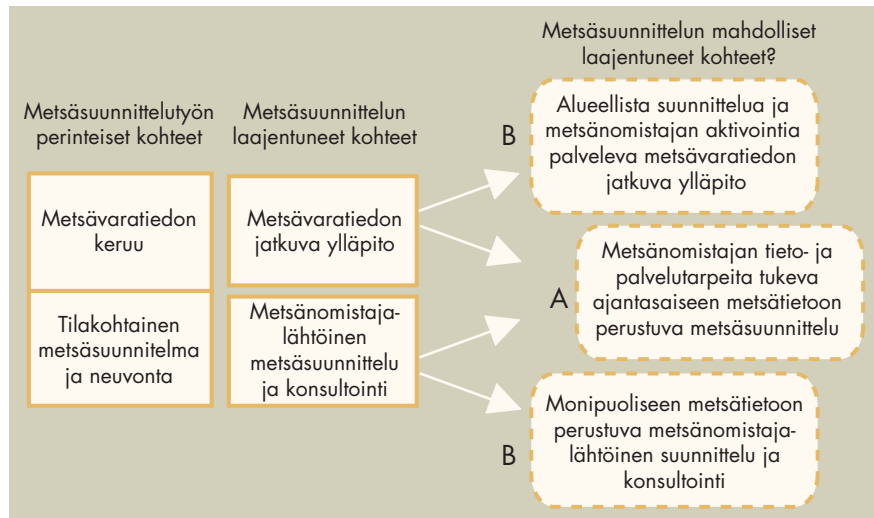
Metsäsuunnittelun mahdolliset laajentuneet kohteet?

Metsäsuunnittelutyön perinteiset kohteet

Metsäsuunnittelun laajentuneet kohteet

Metsävaratiedon keruu

Tilakohtainen metsäsuunnitelma ja neuvonta

Metsävaratiedon jatkuva ylläpito

Metsänomistajalähtöinen metsäsuunnittelu ja konsultointi

B

Alueellista suunnittelua ja metsänomistajan aktivointia palveleva metsävaratiedon jatkuva ylläpito

A

Metsänomistajan tieto- ja palvelutarpeita tukeva ajantasaiseen metsätietoon perustuva metsäsuunnittelu

B

Monipuoliseen metsätietoon perustuva metsänomistajalähtöinen suunnittelu ja konsultointi